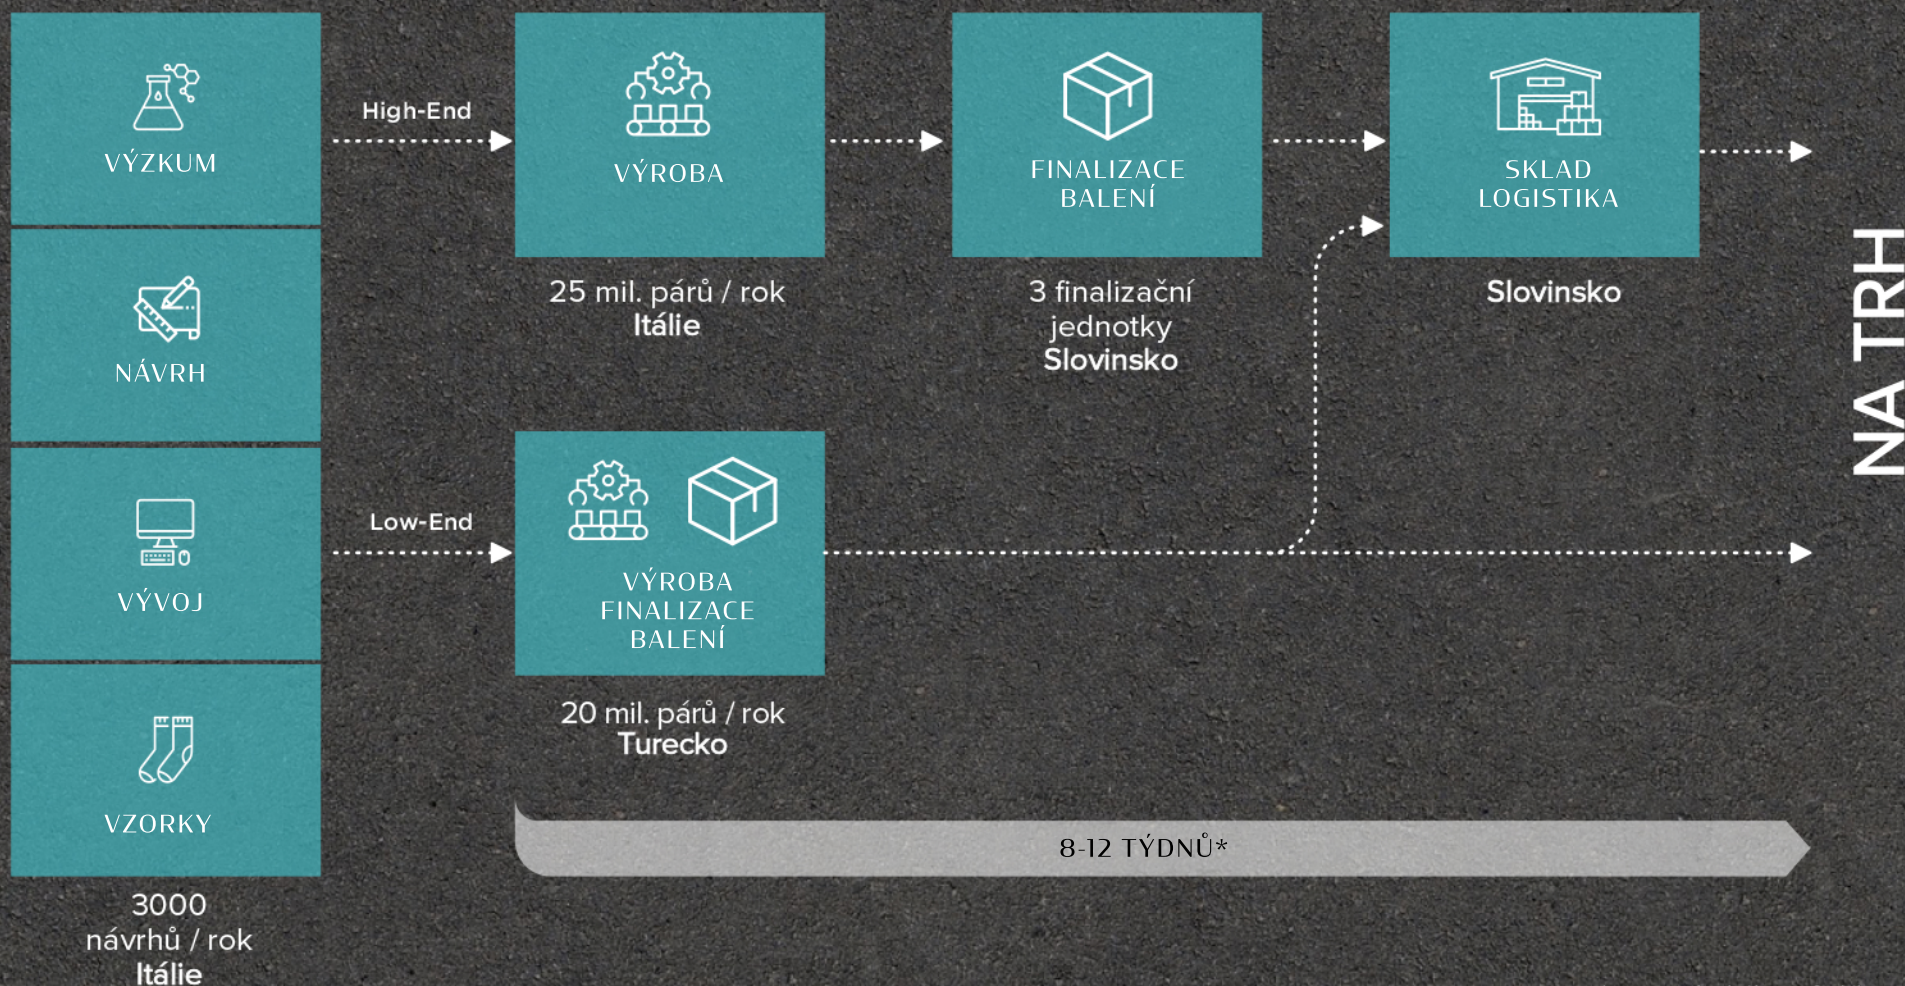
VÝZKUM

NÁVRH

VÝVOJ

VZORKY

3000 návrhů / rok
Itálie

High-End

VÝROBA

25 mil. párů / rok
Itálie

FINALIZACE
BALENÍ

3 finalizační jednotky
Slovinsko

SKLAD
LOGISTIKA

Slovinsko

Low-End

VÝROBA
FINALIZACE
BALENÍ

20 mil. párů / rok
Turecko

8-12 TÝDNŮ*

NA TRH